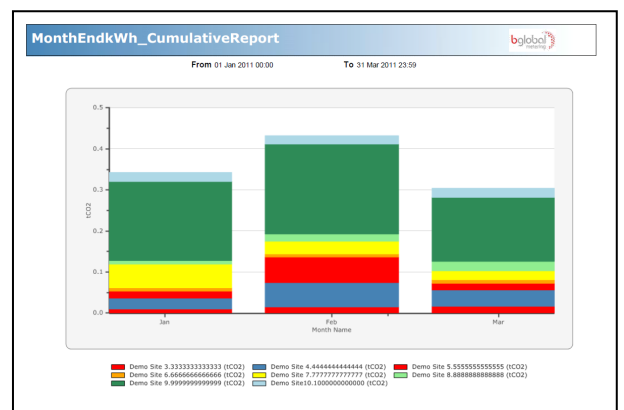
MonthEndkWh_CumulativeReport

bglobal metering

From 01 Jan 2011 00:00 To 31 Mar 2011 23:59

0.5
0.4
0.3
0.2
0.1
0.0

tCO2

Jan
Feb
Mar

Month Name

Demo Site 3.3333333333333 (tCO2)
Demo Site 4.4444444444444 (tCO2)
Demo Site 5.5555555555555 (tCO2)
Demo Site 6.6666666666666 (tCO2)
Demo Site 7.7777777777777 (tCO2)
Demo Site 8.8888888888888 (tCO2)
Demo Site 9.9999999999999 (tCO2)
Demo Site10.1000000000000 (tCO2)